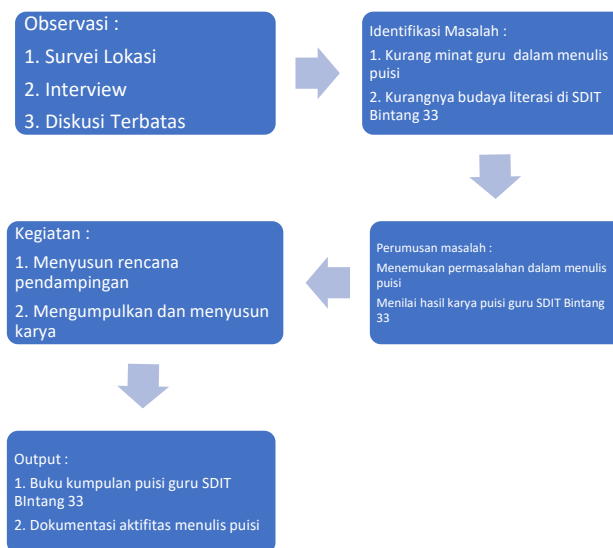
Observasi :

1. Survei Lokasi

2. Interview

3. Diskusi Terbatas

Identifikasi Masalah :

1. Kurang minat guru dalam menulis puisi

2. Kurangnya budaya literasi di SDIT Bintang 33

Perumusan masalah :

Menemukan permasalahan dalam menulis puisi

Menilai hasil karya puisi guru SDIT Bintang 33

Kegiatan :

1. Menyusun rencana pendampingan

2. Mengumpulkan dan menyusun karya

Output :

1. Buku kumpulan puisi guru SDIT BIntang 33

2. Dokumentasi aktifitas menulis puisi